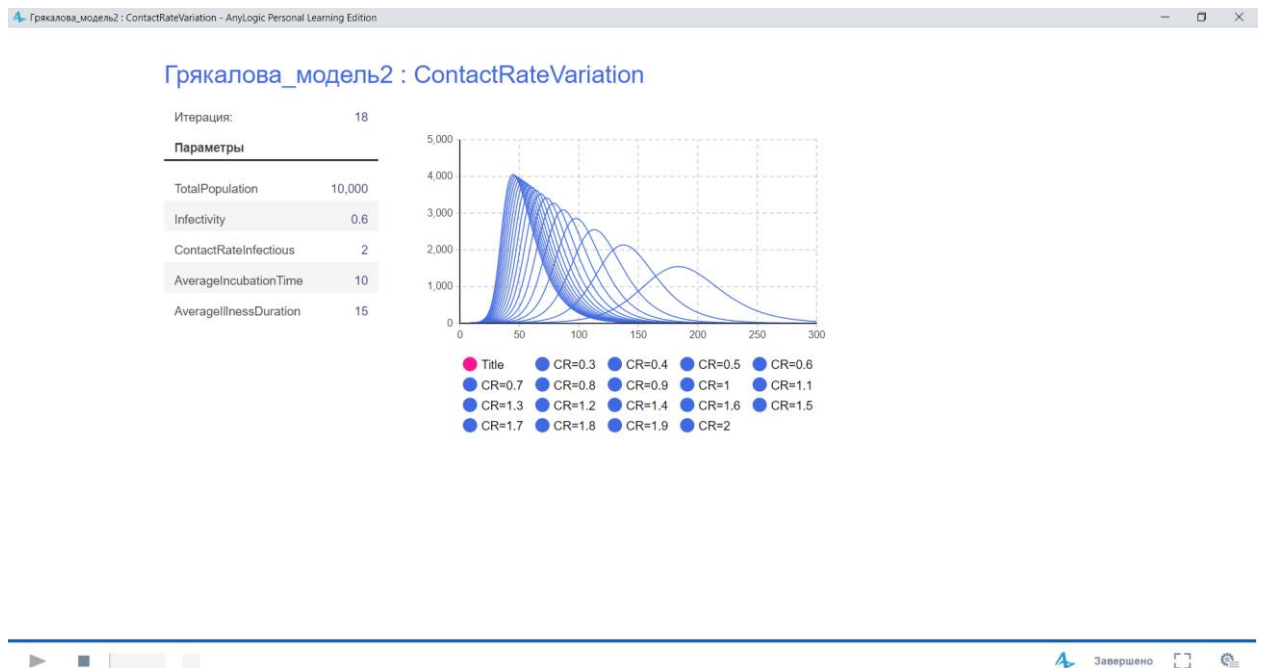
Грякалова_модель2 : ContactRateVariation - AnyLogic Personal Learning Edition

Грякалова_модель2 : ContactRateVariation

Итерация: 18

Параметры

| | |
|---|---|
| TotalPopulation | 10,000 |
| Infectivity | 0.6 |
| ContactRateInfectious | 2 |
| AverageIncubationTime | 10 |
| AverageIllnessDuration | 15 |

5,000
4,000
3,000
2,000
1,000
0

0 50 100 150 200 250 300

Title CR=0.3 CR=0.4 CR=0.5 CR=0.6
CR=0.7 CR=0.8 CR=0.9 CR=1 CR=1.1
CR=1.3 CR=1.2 CR=1.4 CR=1.6 CR=1.5
CR=1.7 CR=1.8 CR=1.9 CR=2

Завершено